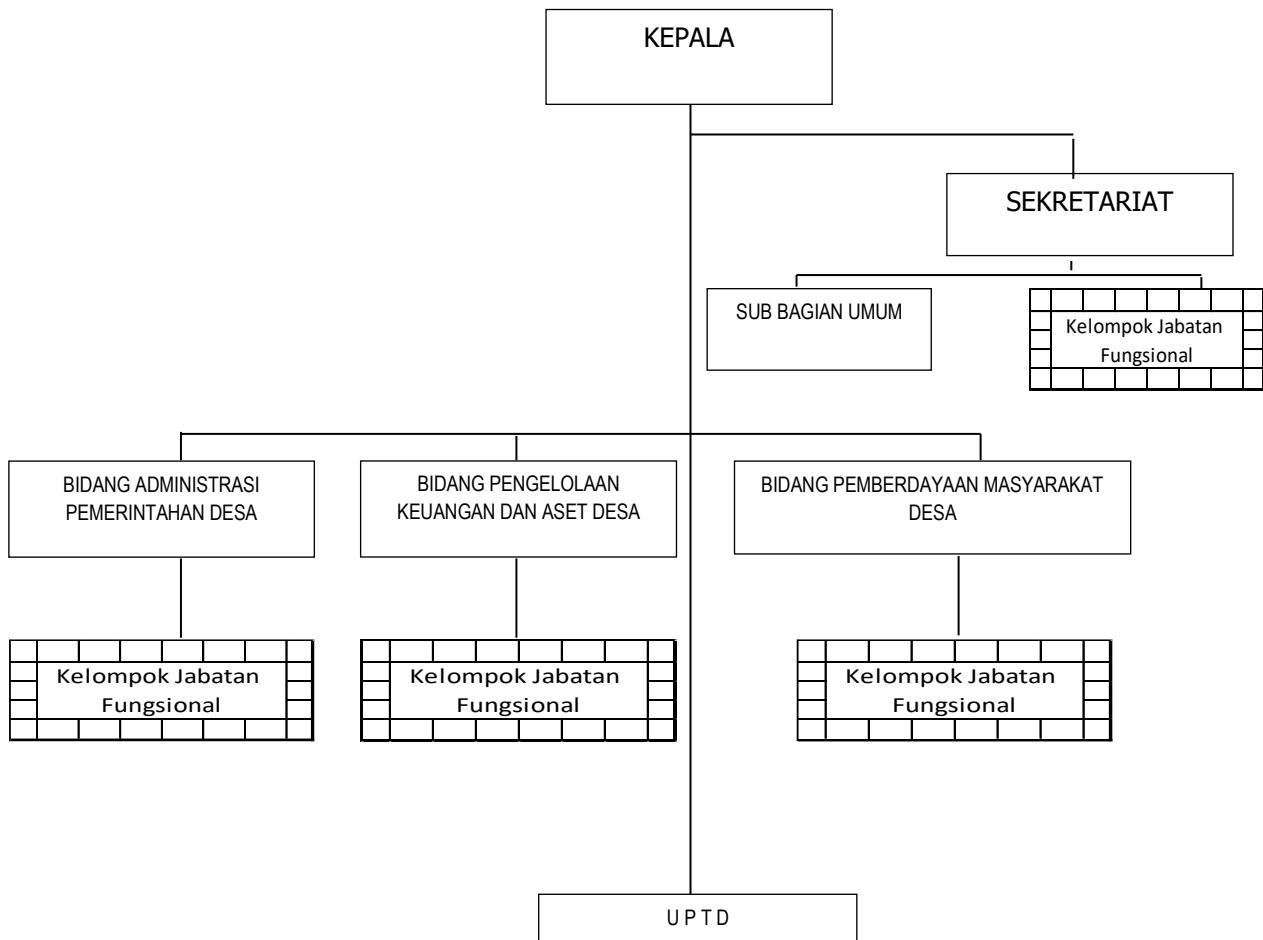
KEPALA

SEKRETARIAT

SUB BAGIAN UMUM

Kelompok Jabatan Fungsional

BIDANG ADMINISTRASI PEMERINTAHAN DESA

BIDANG PENGELOLAAN KEUANGAN DAN ASET DESA

BIDANG PEMBERDAYAAN MASYARAKAT DESA

Kelompok Jabatan Fungsional

Kelompok Jabatan Fungsional

Kelompok Jabatan Fungsional

U P T D